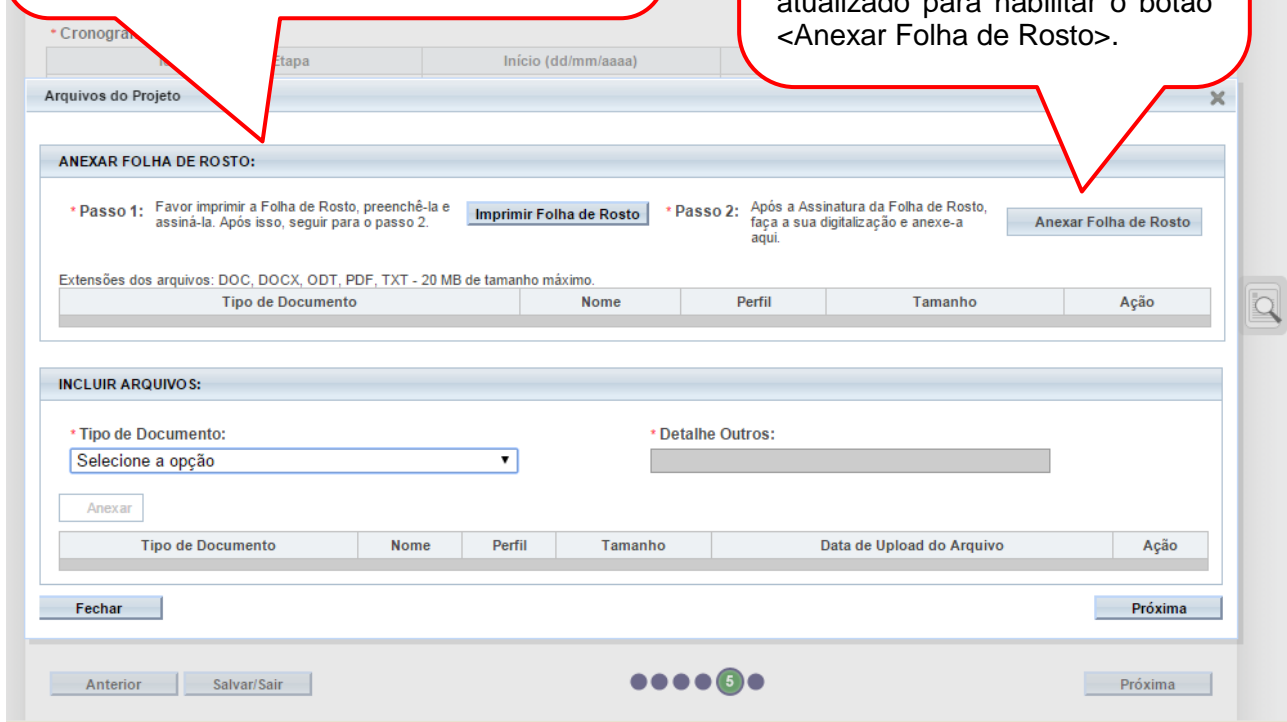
atualizado para habilitar o botão <Anexar Folha de Rosto>.

* Cronogra

Etapa | Início (dd/mm/aaaa)

Arquivos do Projeto

ANEXAR FOLHA DE ROSTO:

* Passo 1: Favor imprimir a Folha de Rosto, preenchê-la e assiná-la. Após isso, seguir para o passo 2.

Imprimir Folha de Rosto

* Passo 2: Após a Assinatura da Folha de Rosto, faça a sua digitalização e anexe-a aqui.

Anexar Folha de Rosto

Extensões dos arquivos: DOC, DOCX, ODT, PDF, TXT - 20 MB de tamanho máximo.

| Tipo de Documento | Nome | Perfil | Tamanho | Ação |
|---|---|---|---|---|

INCLUIR ARQUIVOS:

* Tipo de Documento:
Selecione a opção

* Detalhe Outros:

Anexar

| Tipo de Documento | Nome | Perfil | Tamanho | Data de Upload do Arquivo | Ação |
|---|---|---|---|---|---|

Fechar

Próxima

Anterior

Salvar/Sair

5

Próxima